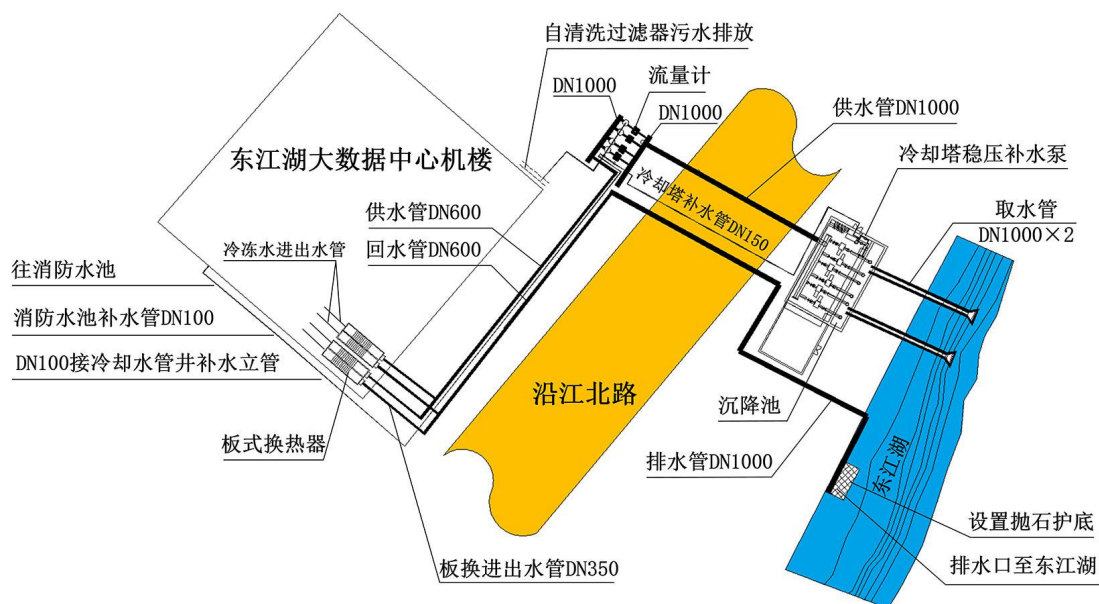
自清洗过滤器污水排放
DN1000
流量计
DN1000
供水管DN1000
东江湖大数据中心机楼
冷却塔补水管DN150
冷却塔稳压补水泵
供水管DN600
取水管
DN1000×2
回水管DN600
冷冻水进出水管
往消防水池
消防水池补水管DN100
DN100接冷却水管井补水立管
沿江北路
沉降池
板式换热器
排水管DN1000
东江湖
设置抛石护底
排水口至东江湖
板换进出水管DN350